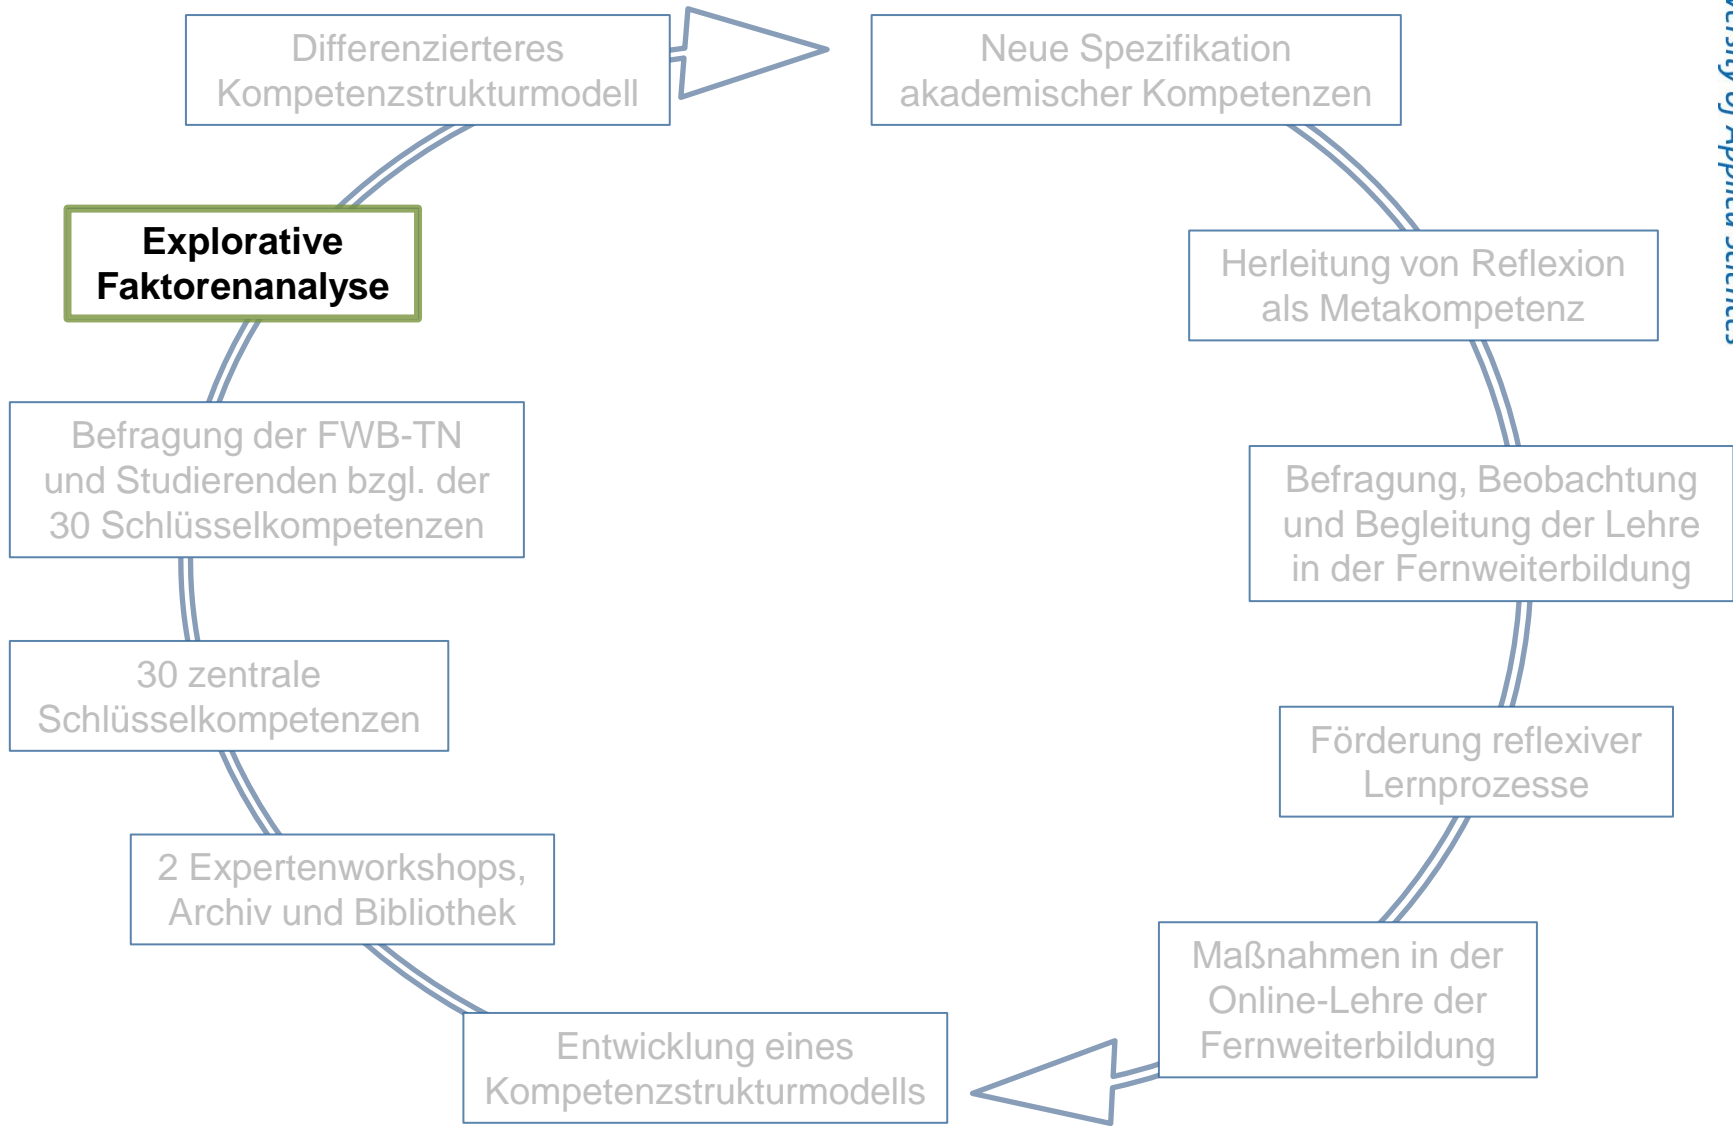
Differenzierteres Kompetenzstrukturmodell

Neue Spezifikation akademischer Kompetenzen

Herleitung von Reflexion als Metakompetenz

Befragung, Beobachtung und Begleitung der Lehre in der Fernweiterbildung

Förderung reflexiver Lernprozesse

Maßnahmen in der Online-Lehre der Fernweiterbildung

Entwicklung eines Kompetenzstrukturmodells

2 Expertenworkshops, Archiv und Bibliothek

30 zentrale Schlüsselkompetenzen

Befragung der FWB-TN und Studierenden bzgl. der 30 Schlüsselkompetenzen

Explorative Faktorenanalyse

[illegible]ersity of Applied Scienc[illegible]